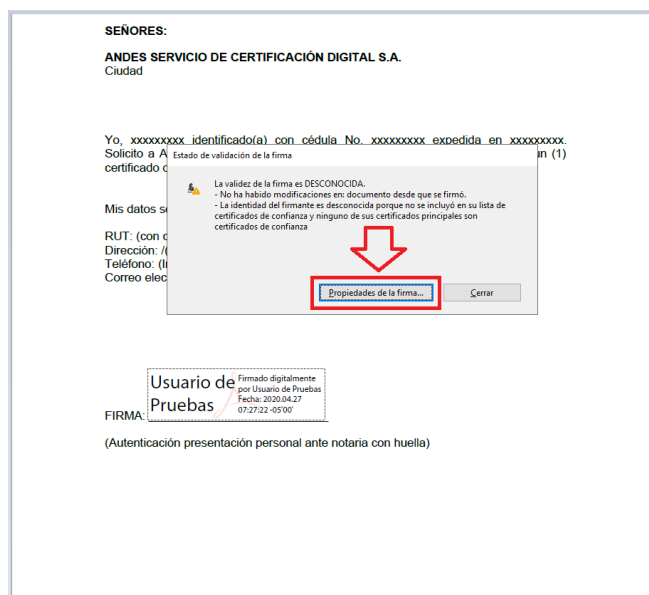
SEÑORES:

ANDES SERVICIO DE CERTIFICACIÓN DIGITAL S.A.
Ciudad

Yo, xxxxxxxxx identificado(a) con cédula No. xxxxxxxxx expedida en xxxxxxxxx. Solicito a A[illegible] un (1) certificado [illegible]

Estado de validación de la firma

La validez de la firma es DESCONOCIDA.
- No ha habido modificaciones en: documento desde que se firmó.
- La identidad del firmante es desconocida porque no se incluyó en su lista de certificados de confianza y ninguno de sus certificados principales son certificados de confianza

Propiedades de la firma...
Cerrar

Mis datos s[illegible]

RUT: (con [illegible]
Dirección: /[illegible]
Teléfono: (I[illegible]
Correo elec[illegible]

FIRMA: Usuario de Pruebas
Firmado digitalmente por Usuario de Pruebas
Fecha: 2020.04.27 07:27:22 -05'00'

(Autenticación presentación personal ante notaria con huella)